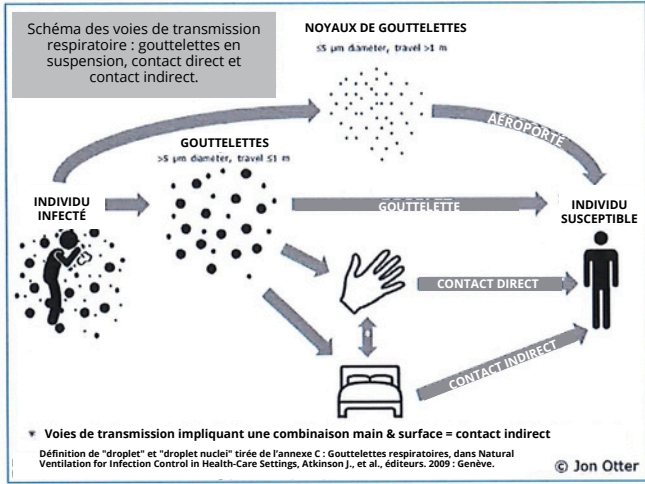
Schéma des voies de transmission respiratoire : gouttelettes en suspension, contact direct et contact indirect.

NOYAUX DE GOUTTELETTES
≤5 μm diameter, travel >1 m

AÉROPORTÉ

GOUTTELETTES
>5 μm diameter, travel ≤1 m

INDIVIDU INFECTÉ

GOUTTELETTE

INDIVIDU SUSCEPTIBLE

CONTACT DIRECT

CONTACT INDIRECT

* Voies de transmission impliquant une combinaison main & surface = contact indirect

Définition de "droplet" et "droplet nuclei" tirée de l'annexe C : Gouttelettes respiratoires, dans Natural Ventilation for Infection Control in Health-Care Settings, Atkinson J., et al., éditeurs. 2009 : Genève.

© Jon Otter